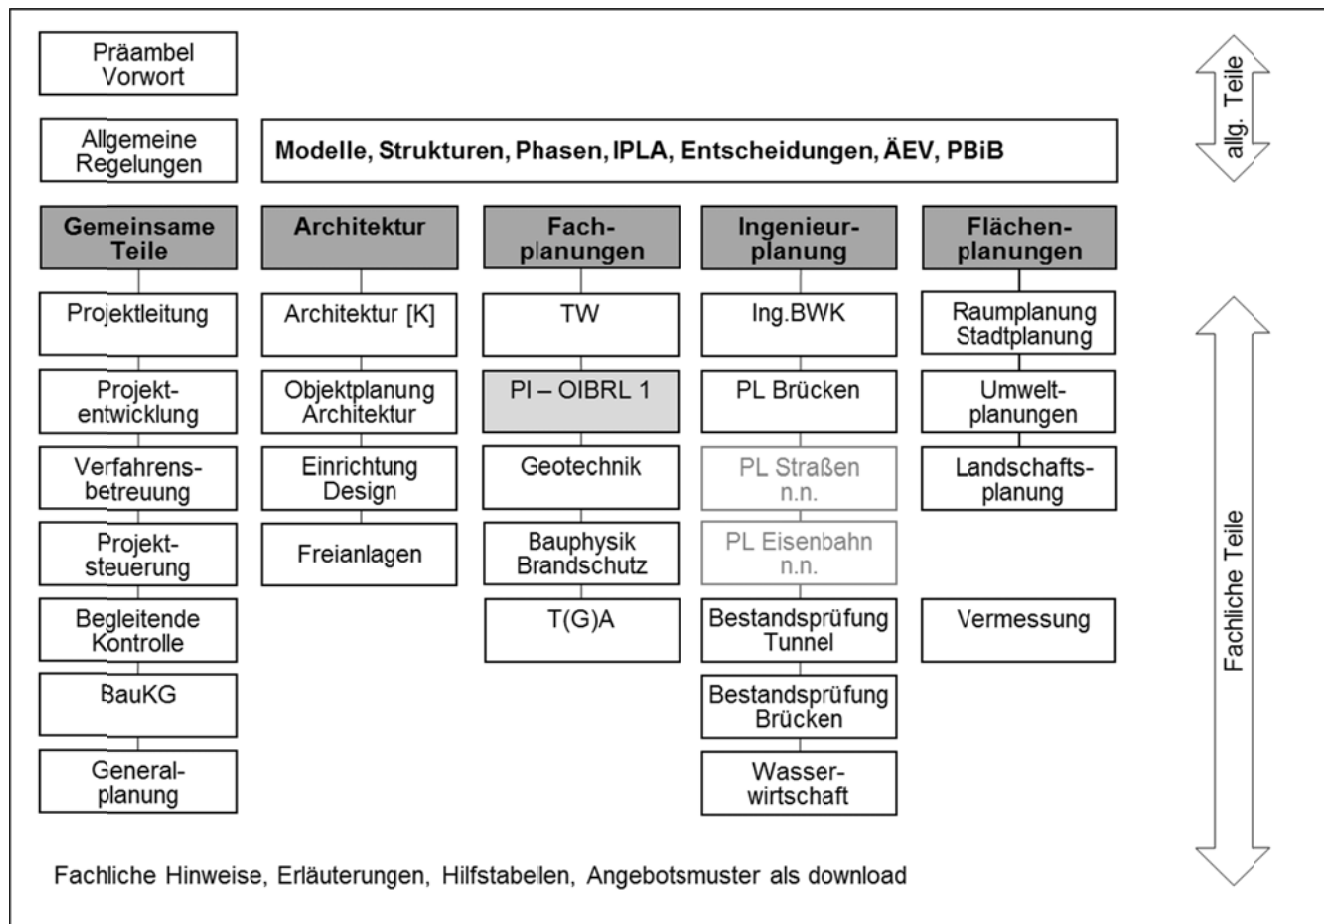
Präambel Vorwort

Allgemeine Regelungen

Modelle, Strukturen, Phasen, IPLA, Entscheidungen, ÄEV, PBiB

allg. Teile

Gemeinsame Teile

Projektleitung

Projektentwicklung

Verfahrensbetreuung

Projektsteuerung

Begleitende Kontrolle

BauKG

Generalplanung

Architektur

Architektur [K]

Objektplanung Architektur

Einrichtung Design

Freianlagen

Fachplanungen

TW

PI – OIBRL 1

Geotechnik

Bauphysik Brandschutz

T(G)A

Ingenieurplanung

Ing.BWK

PL Brücken

PL Straßen n.n.

PL Eisenbahn n.n.

Bestandsprüfung Tunnel

Bestandsprüfung Brücken

Wasserwirtschaft

Flächenplanungen

Raumplanung Stadtplanung

Umweltplanungen

Landschaftsplanung

Vermessung

Fachliche Teile

Fachliche Hinweise, Erläuterungen, Hilfstabelen, Angebotsmuster als download